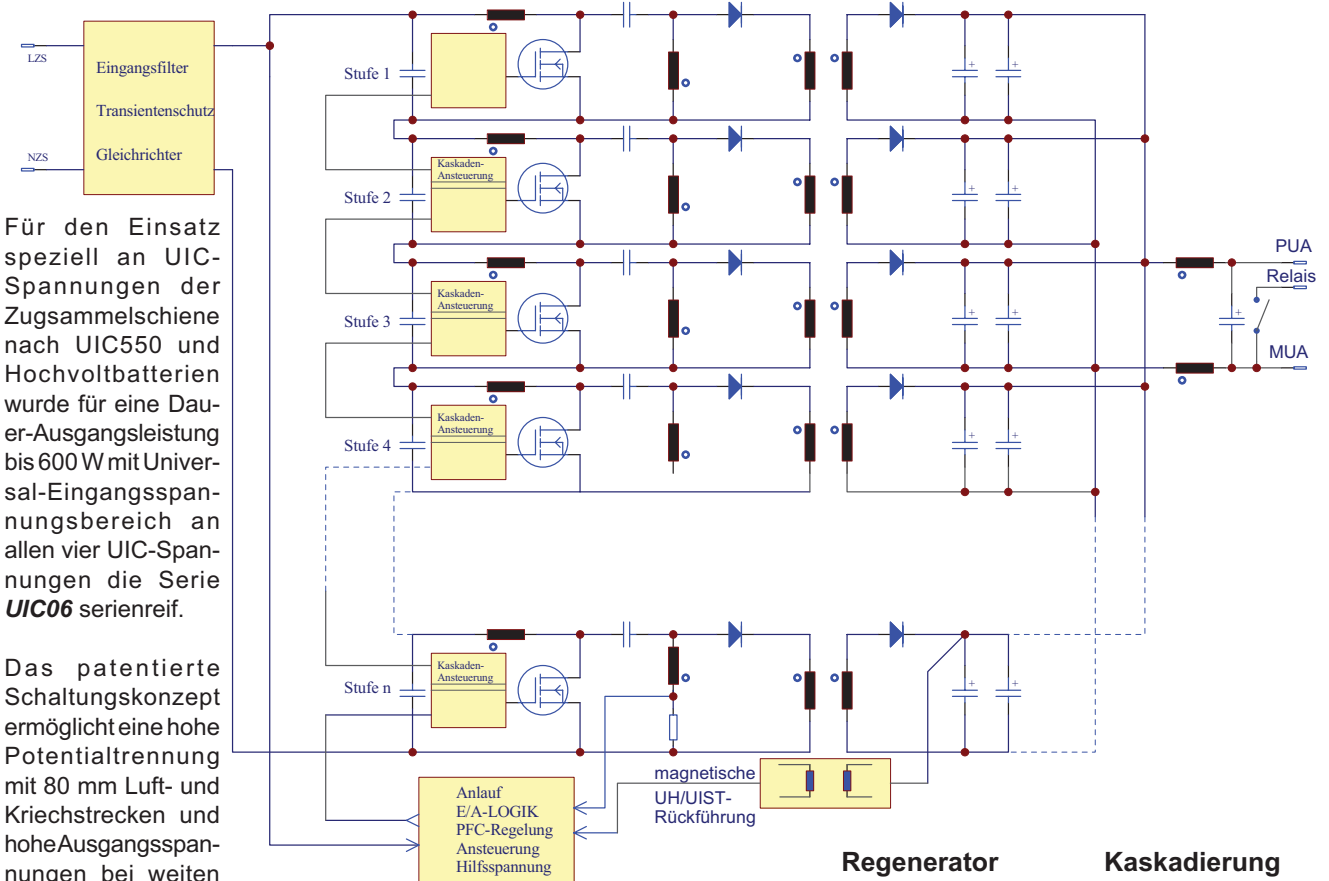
LZS

NZS

Eingangsfilter

Transientenschutz

Gleichrichter

Stufe 1

Stufe 2

Stufe 3

Stufe 4

Stufe n

Kaskaden-Ansteuerung

Kaskaden-Ansteuerung

Kaskaden-Ansteuerung

Kaskaden-Ansteuerung

PUA

Relais

MUA

Für den Einsatz speziell an UIC-Spannungen der Zugsammelschiene nach UIC550 und Hochvoltbatterien wurde für eine Dauer-Ausgangsleistung bis 600 W mit Universal-Eingangsspannungsbereich an allen vier UIC-Spannungen die Serie ***UIC06*** serienreif.

Das patentierte Schaltungskonzept ermöglicht eine hohe Potentialtrennung mit 80 mm Luft- und Kriechstrecken und hohe Ausgangsspannungen bei weiten

Anlauf
E/A-LOGIK
PFC-Regelung
Ansteuerung
Hilfsspannung

magnetische
UH/UIST-
Rückführung

Regenerator

Kaskadierung